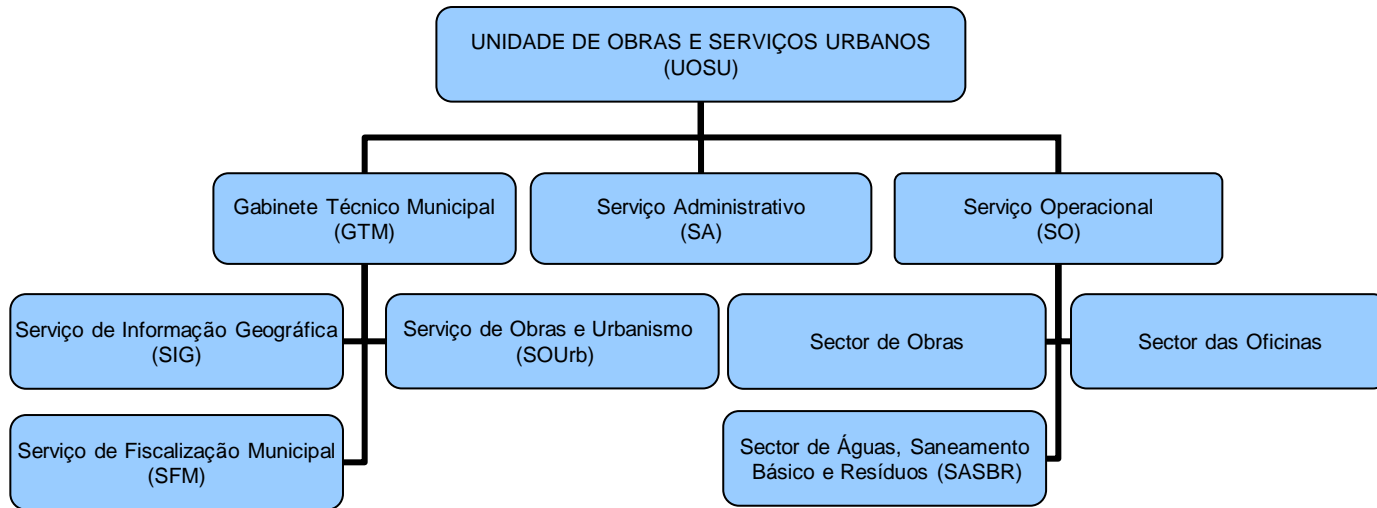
UNIDADE DE OBRAS E SERVIÇOS URBANOS
(UOSU)

Gabinete Técnico Municipal
(GTM)

Serviço Administrativo
(SA)

Serviço Operacional
(SO)

Serviço de Informação Geográfica
(SIG)

Serviço de Obras e Urbanismo
(SOUrb)

Serviço de Fiscalização Municipal
(SFM)

Sector de Obras

Sector das Oficinas

Sector de Águas, Saneamento Básico e Resíduos (SASBR)